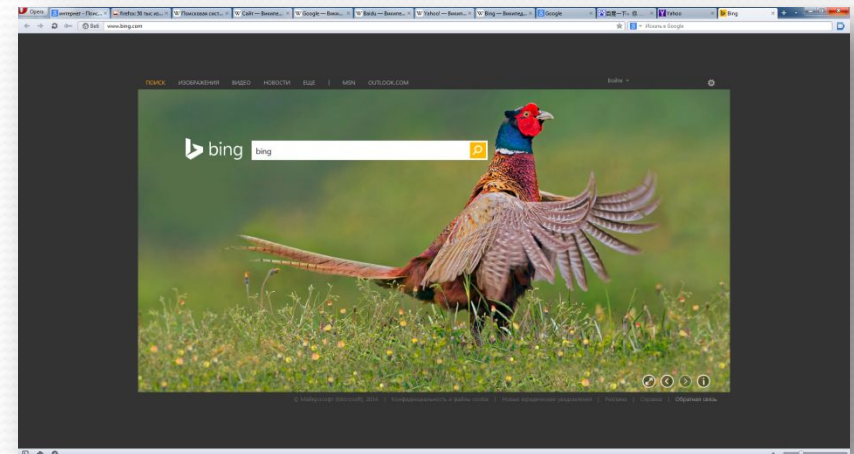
Opera | интернет - Поис... | firefox 50 тыс из... | Поисковая сист... | Сайт — Википе... | Google — Викип... | Baidu — Википе... | Yahoo! — Викип... | Bing — Википед... | Google | 百度一下 | Yahoo | Bing

Веб www.bing.com

Искать в Google

ПОИСК ИЗОБРАЖЕНИЯ ВИДЕО НОВОСТИ ЕЩЁ | MSN OUTLOOK.COM

Войти

bing

bing

© Майкрософт (Microsoft), 2014 | Конфиденциальность и файлы cookie | Новые юридические уведомления | Реклама | Справка | Обратная связь